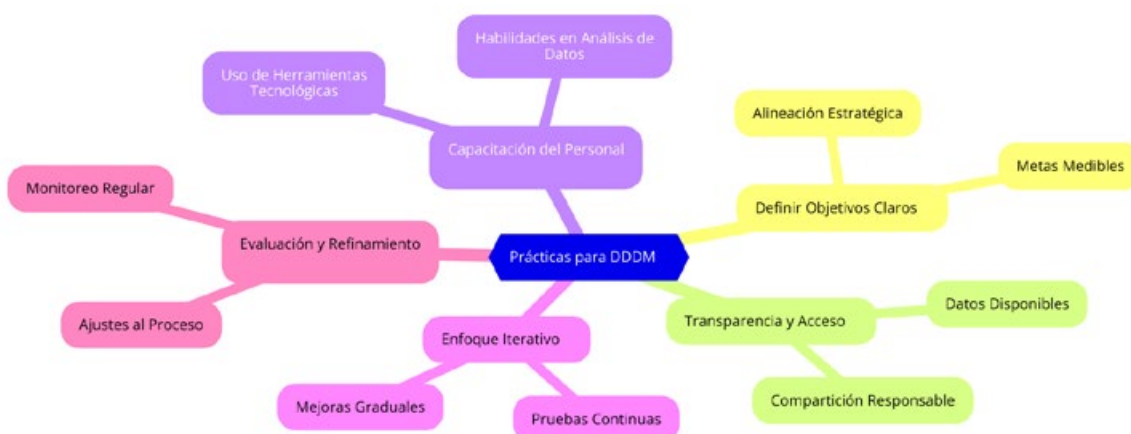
Prácticas para DDDM

Capacitación del Personal

Habilidades en Análisis de Datos

Uso de Herramientas Tecnológicas

Definir Objetivos Claros

Alineación Estratégica

Metas Medibles

Transparencia y Acceso

Datos Disponibles

Compartición Responsable

Enfoque Iterativo

Mejoras Graduales

Pruebas Continuas

Evaluación y Refinamiento

Monitoreo Regular

Ajustes al Proceso